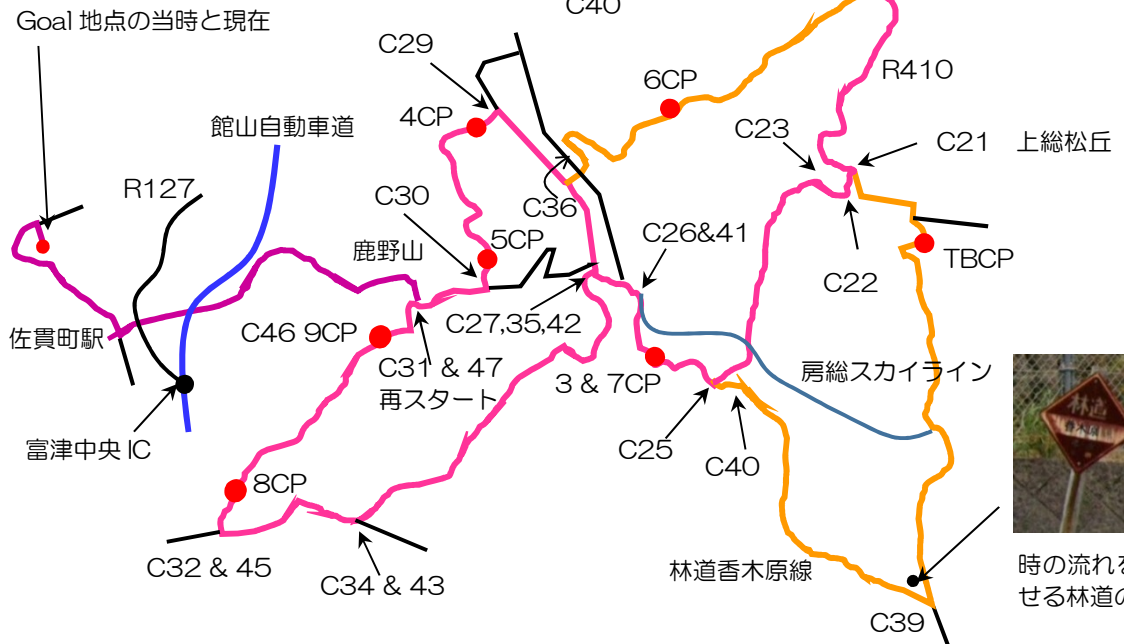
Goal 地点の当時と現在

C40

C29

6CP

R410

4CP

館山自動車道

C23

C21 上総松丘

R127

C30

C36

C26&41

5CP

TBCP

鹿野山

C22

C27,35,42

佐貫町駅

C46 9CP

C31 & 47
再スタート

3 & 7CP

房総スカイライン

富津中央 IC

C25

C40

8CP

C32 & 45

C34 & 43

林道香木原線

C39

時の流れを
せる林道の